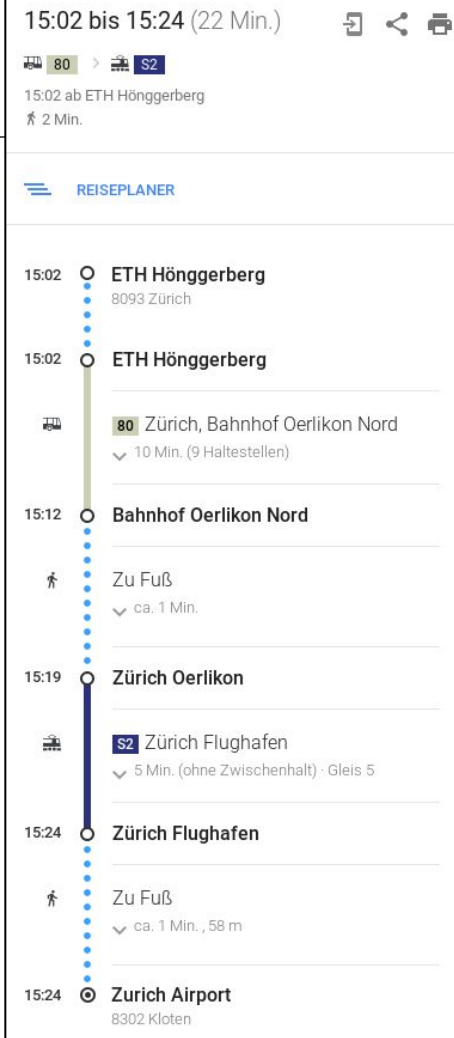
15:02 bis 15:24 (22 Min.)

80 > S2

15:02 ab ETH Hönggerberg

2 Min.

REISEPLANER

15:02 ETH Hönggerberg
8093 Zürich

15:02 ETH Hönggerberg

80 Zürich, Bahnhof Oerlikon Nord
10 Min. (9 Haltestellen)

15:12 Bahnhof Oerlikon Nord

Zu Fuß
ca. 1 Min.

15:19 Zürich Oerlikon

S2 Zürich Flughafen
5 Min. (ohne Zwischenhalt) · Gleis 5

15:24 Zürich Flughafen

Zu Fuß
ca. 1 Min. , 58 m

15:24 Zurich Airport
8302 Kloten